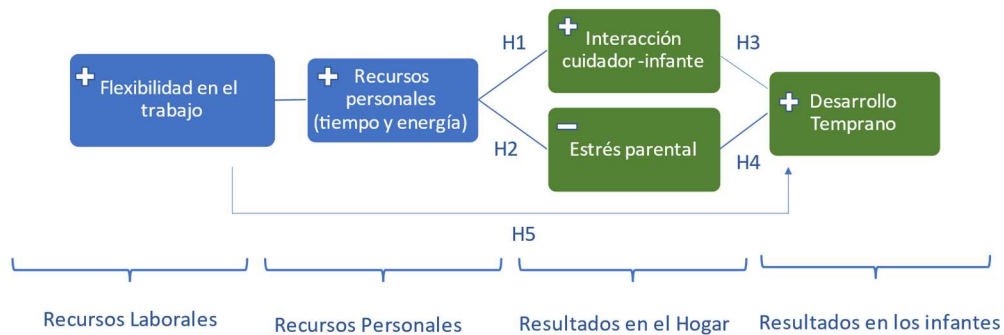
+ Flexibilidad en el trabajo

+ Recursos personales (tiempo y energía)

H1

+ Interacción cuidador -infante

H3

H2

− Estrés parental

H4

+ Desarrollo Temprano

H5

Recursos Laborales

Recursos Personales

Resultados en el Hogar

Resultados en los infantes